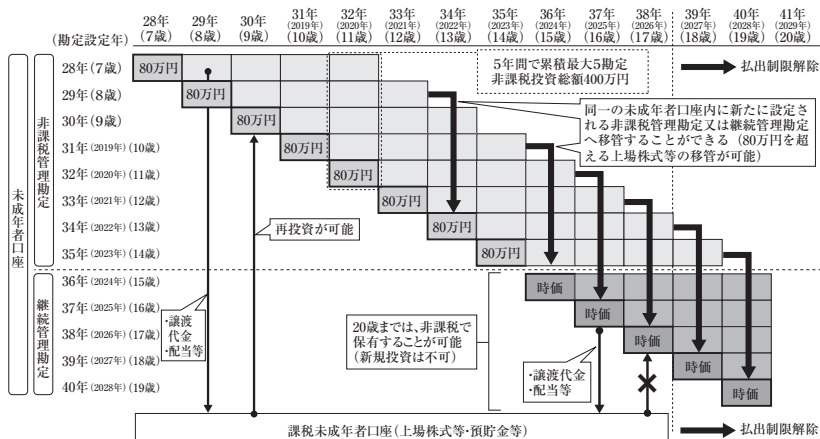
(勘定設定年)

28年(7歳)
29年(8歳)
30年(9歳)
31年(2019年)(10歳)
32年(2020年)(11歳)
33年(2021年)(12歳)
34年(2022年)(13歳)
35年(2023年)(14歳)
36年(2024年)(15歳)
37年(2025年)(16歳)
38年(2026年)(17歳)
39年(2027年)(18歳)
40年(2028年)(19歳)
41年(2029年)(20歳)

未成年者口座

非課税管理勘定

28年(7歳)
29年(8歳)
30年(9歳)
31年(2019年)(10歳)
32年(2020年)(11歳)
33年(2021年)(12歳)
34年(2022年)(13歳)
35年(2023年)(14歳)

継続管理勘定

36年(2024年)(15歳)
37年(2025年)(16歳)
38年(2026年)(17歳)
39年(2027年)(18歳)
40年(2028年)(19歳)

80万円
80万円
80万円
80万円
80万円
80万円
80万円
80万円

5年間で累積最大5勘定
非課税投資総額400万円

払出制限解除

同一の未成年者口座内に新たに設定される非課税管理勘定又は継続管理勘定へ移管することができる(80万円を超える上場株式等の移管が可能)

再投資が可能

時価
時価
時価
時価
時価

20歳までは、非課税で保有することが可能(新規投資は不可)

・譲渡代金
・配当等

・譲渡代金
・配当等

課税未成年者口座(上場株式等・預貯金等)

払出制限解除